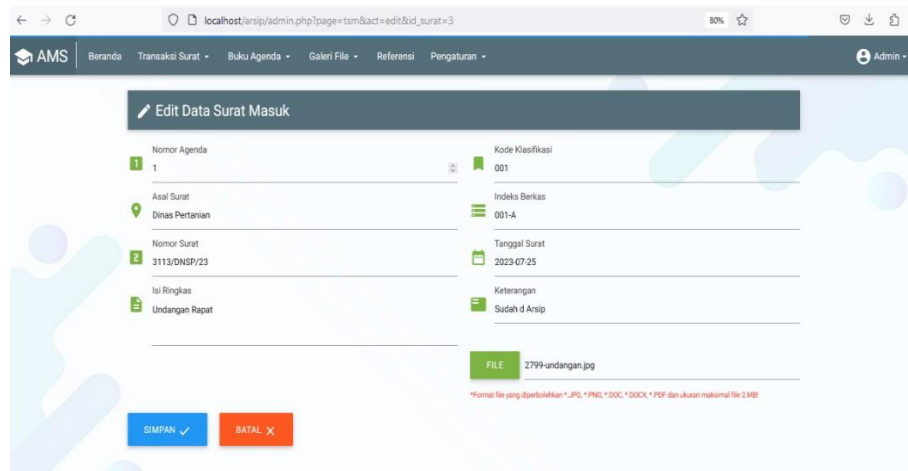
localhost/arsip/admin.php?page=tsm&act=edit&id_surat=3

80%

AMS Beranda Transaksi Surat ▾ Buku Agenda ▾ Galeri File ▾ Referensi Pengaturan ▾ Admin ▾

Edit Data Surat Masuk

Nomor Agenda
1

Kode Klasifikasi
001

Asal Surat
Dinas Pertanian

Indeks Berkas
001-A

Nomor Surat
3113/DNSP/23

Tanggal Surat
2023-07-25

Isi Ringkas
Undangan Rapat

Keterangan
Sudah d Arsip

FILE 2799-undangan.jpg

*Format file yang diperbolehkan *.JPG, *.PNG, *.DOC, *.DOCX, *.PDF dan ukuran maksimal file 2 MB!

SIMPAN ✓ BATAL ✕